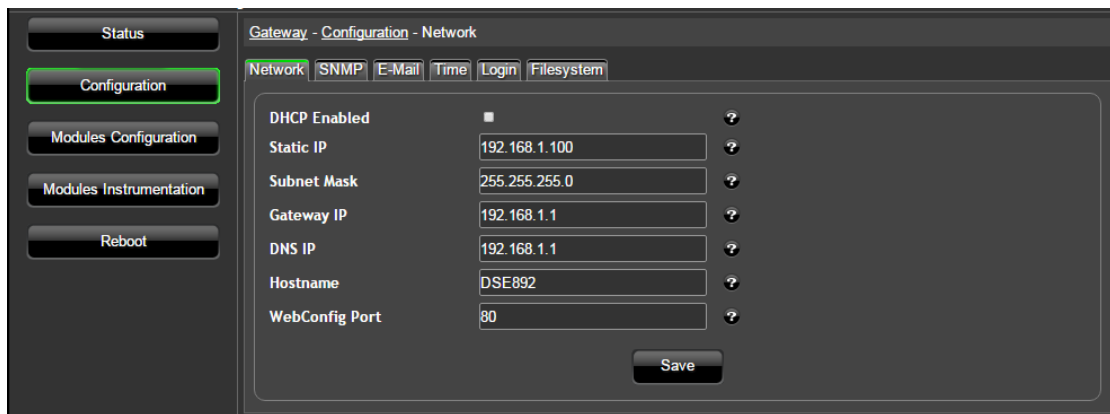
Status

Configuration

Modules Configuration

Modules Instrumentation

Reboot

Gateway - Configuration - Network

Network SNMP E-Mail Time Login Filesystem

| | | |
|---|---|---|
| DHCP Enabled | | ? |
| Static IP | 192.168.1.100 | ? |
| Subnet Mask | 255.255.255.0 | ? |
| Gateway IP | 192.168.1.1 | ? |
| DNS IP | 192.168.1.1 | ? |
| Hostname | DSE892 | ? |
| WebConfig Port | 80 | ? |

Save